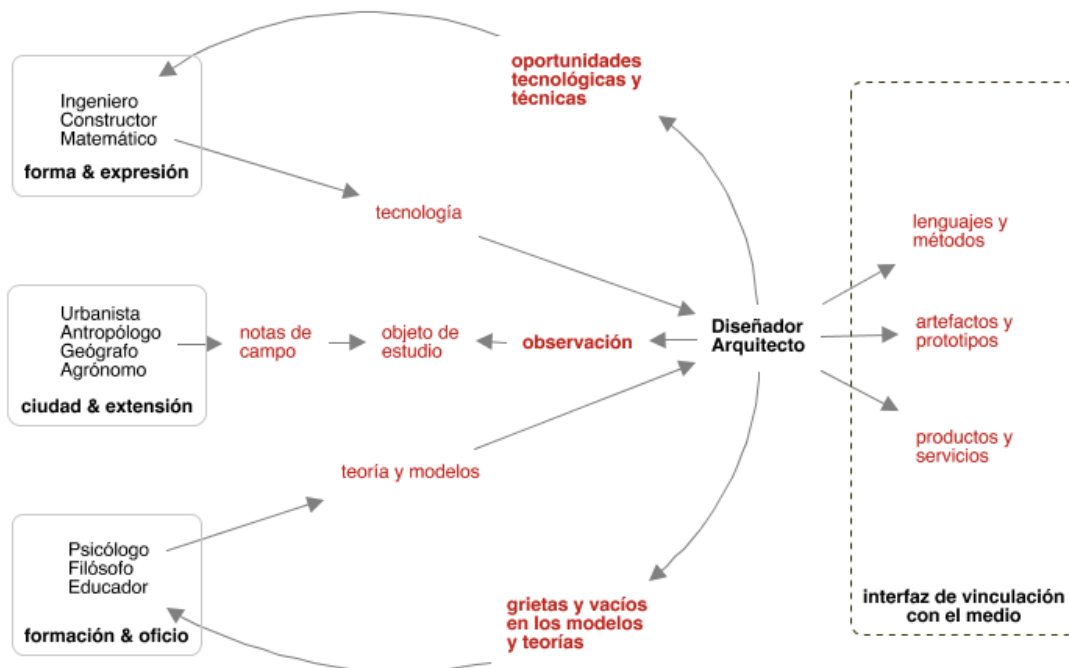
Ingeniero
Constructor
Matemático
forma & expresión

oportunidades tecnológicas y técnicas

tecnología

Urbanista
Antropólogo
Geógrafo
Agrónomo
ciudad & extensión

notas de campo

objeto de estudio

observación

Diseñador
Arquitecto

lenguajes y métodos

artefactos y prototipos

productos y servicios

teoría y modelos

Psicólogo
Filósofo
Educador
formación & oficio

grietas y vacíos en los modelos y teorías

interfaz de vinculación con el medio